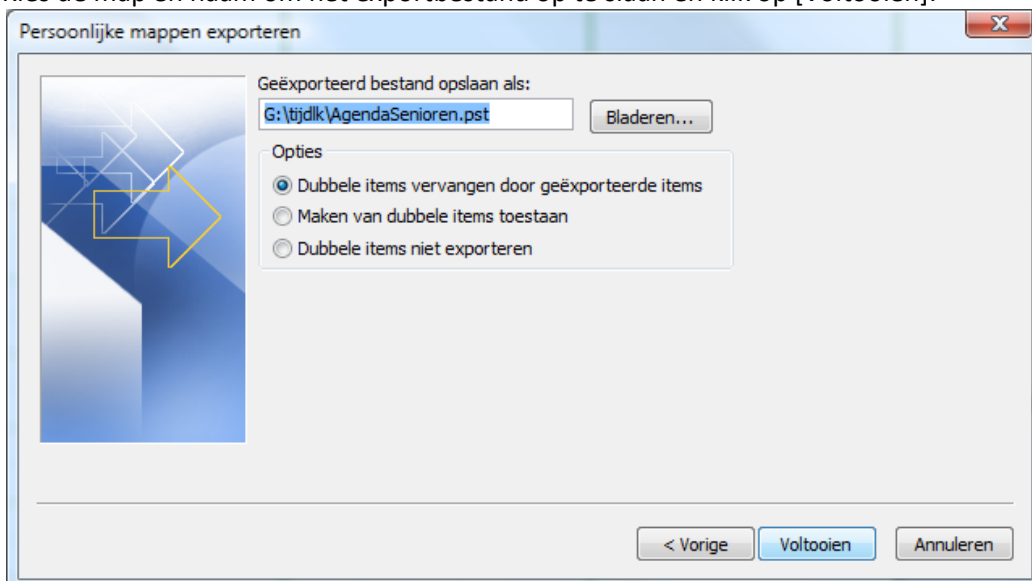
Kies de map en naam om het exportbestand op te slaan en klik op [Voltooien].

Persoonlijke mappen exporteren

Geëxporteerd bestand opslaan als:

G:\tijdlk\AgendaSenioren.pst

Bladeren...

Opties

Dubbele items vervangen door geëxporteerde items

Maken van dubbele items toestaan

Dubbele items niet exporteren

< Vorige

Voltooien

Annuleren